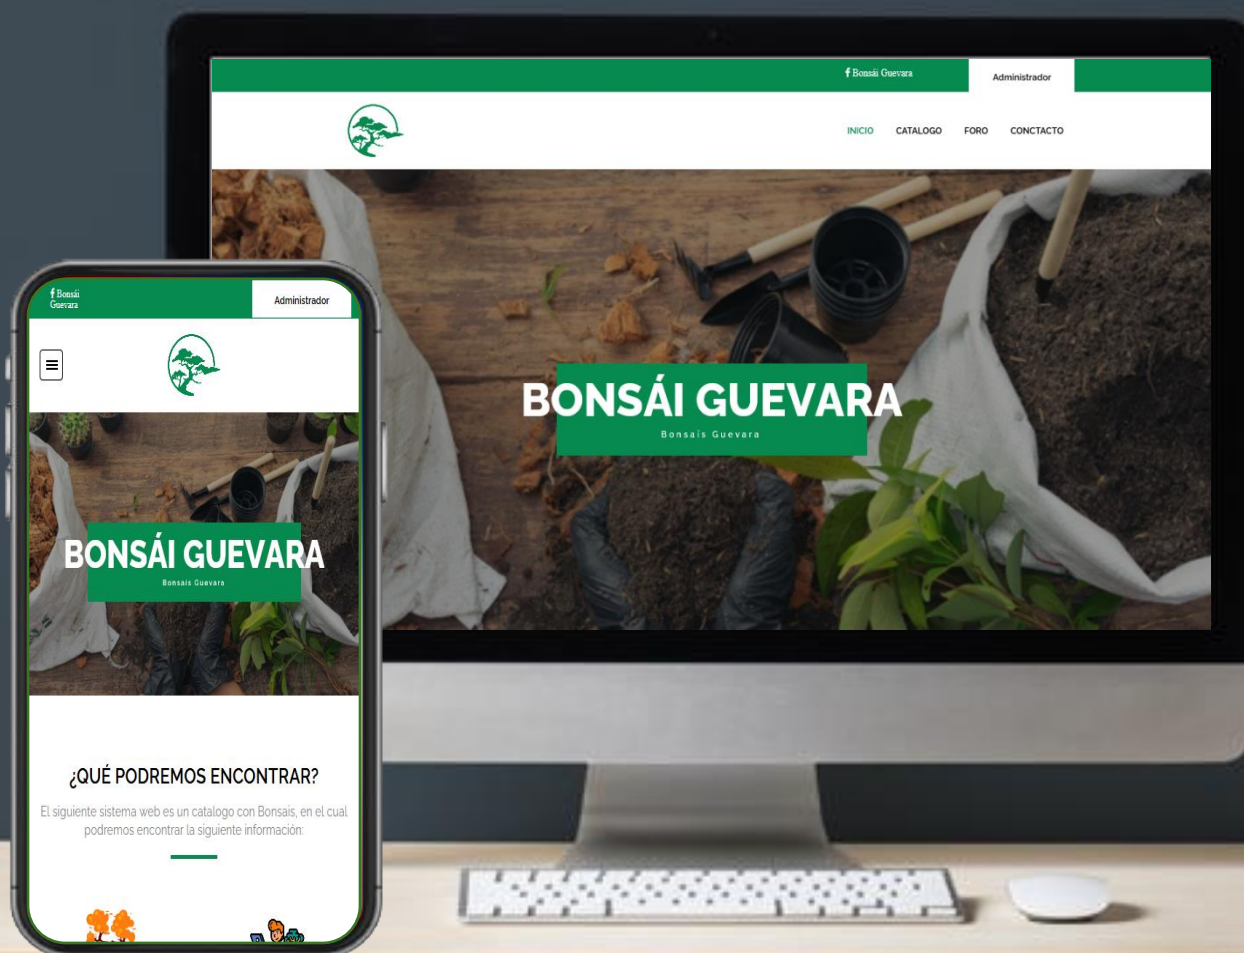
f Bonsái Guevara

Administrador

INICIO CATALOGO FORO CONCTACTO

BONSÁI GUEVARA

Bonsais Guevara

f Bonsái Guevara

Administrador

BONSÁI GUEVARA

Bonsais Guevara

¿QUÉ PODREMOS ENCONTRAR?

El siguiente sistema web es un catalogo con Bonsais, en el cual podremos encontrar la siguiente información: